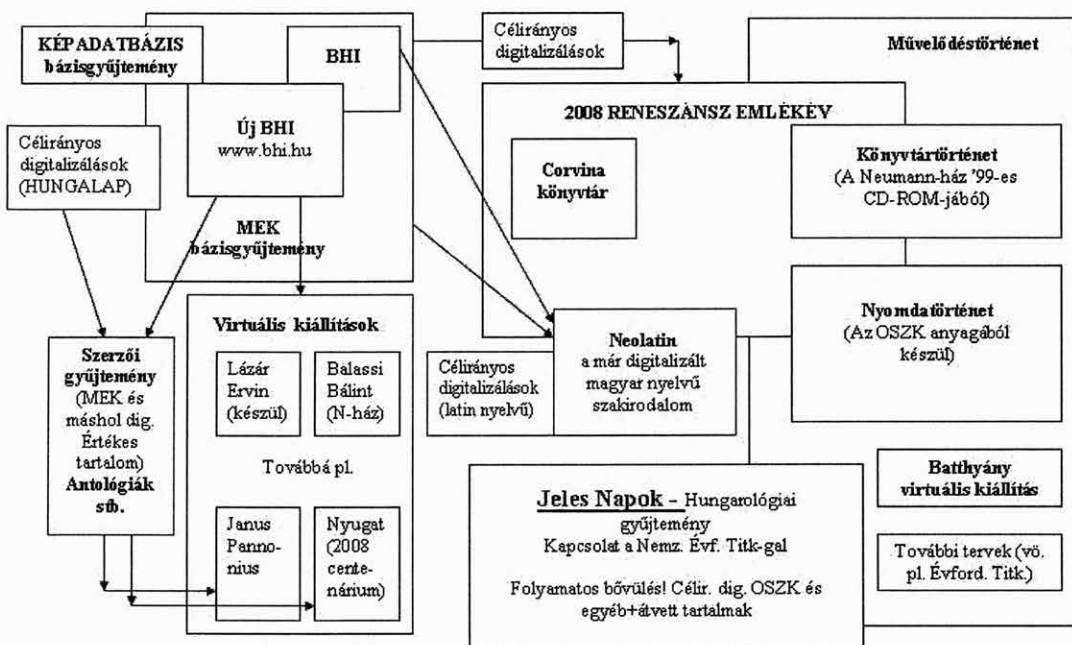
KÉPADATBÁZIS bázisgyűjtemény

BHI

Célirányos digitalizálások

Művelődéstörténet

Célirányos digitalizálások (HUNGALAP)

Új BHI www.bhi.hu

MEK bázisgyűjtemény

2008 RENESZÁNSZ EMLÉKÉV

Corvina könyvtár

Könyvtártörténet (A Neumann-ház '99-es CD-ROM-jából)

Virtuális kiállítások

Lázár Ervin (készül)

Balassi Bálint (N-ház)

Továbbá pl.

Janus Pannonius

Nyugat (2008 centenárium)

Szerzői gyűjtemény (MEK és máshol dig. Értékes tartalom) Antológiák stb.

Célirányos digitalizálások (latin nyelvű)

Neolatin a már digitalizált magyar nyelvű szakirodalom

Nyomdatörténet (Az OSZK anyagából készül)

Jeles Napok - Hungarológiai gyűjtemény Kapcsolat a Nemz. Évf. Titk-gal

Folyamatos bővülés! Célir. dig. OSZK és egyéb+átvett tartalmak

Batthyány virtuális kiállítás

További tervek (vö. pl. Évford. Titk.)